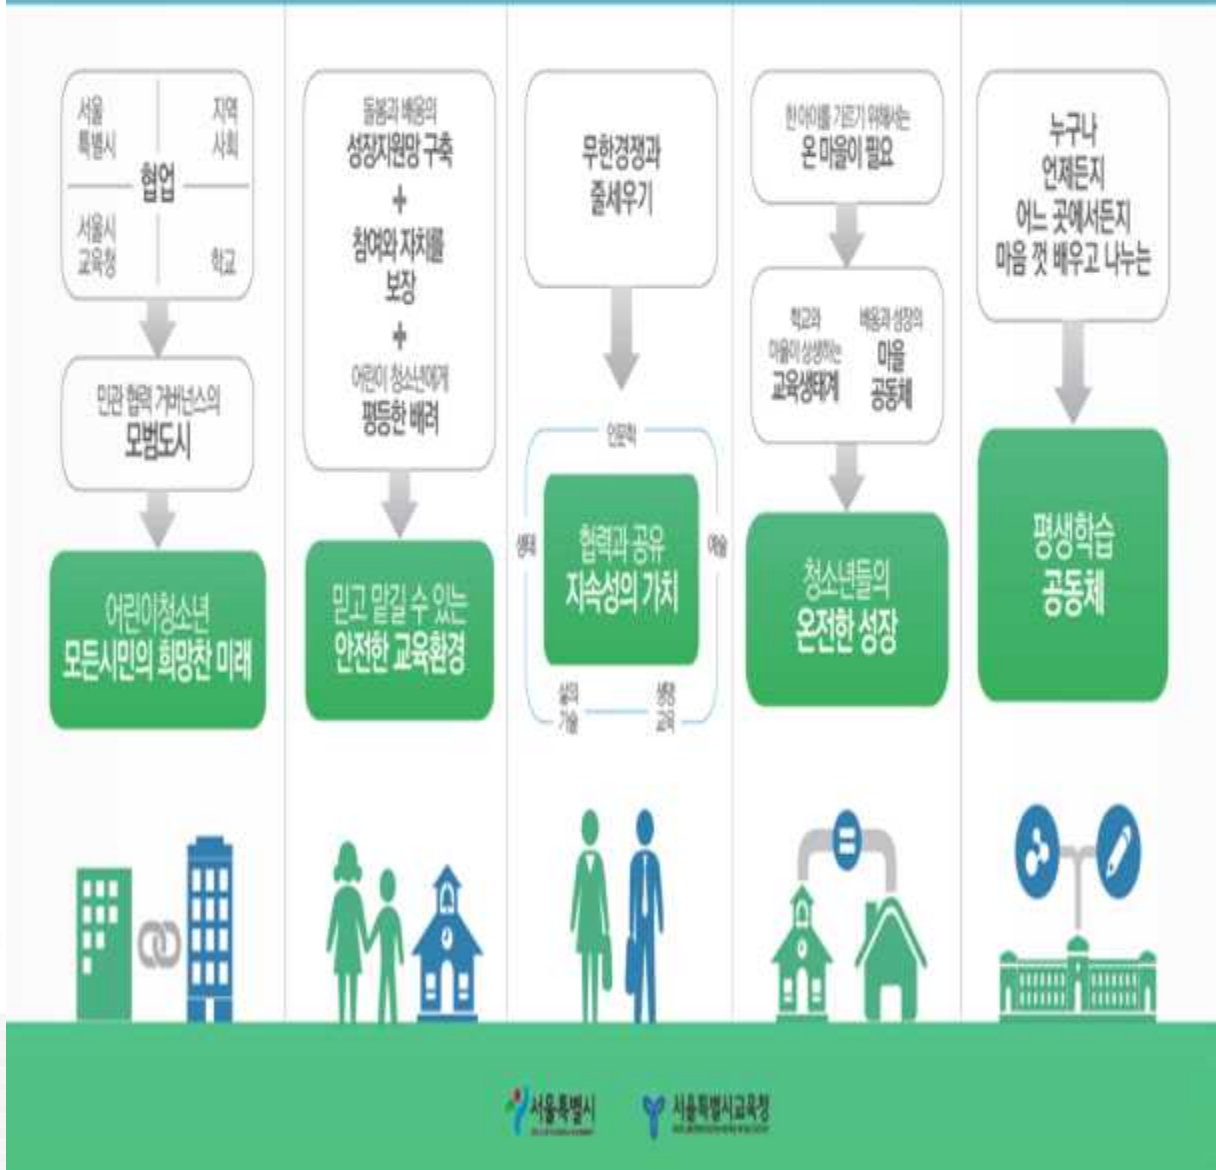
서울특별시

지역사회

협업

서울시교육청

학교

민관 협력 거버넌스의 모범도시

어린이청소년 모든시민의 희망찬 미래

돌봄과 배움의 성장지원망 구축
+
참여와 자치를 보장
+
어린이 청소년에게 평등한 배려

믿고 맡길 수 있는 안전한 교육환경

무한경쟁과 줄세우기

인문학

생태

예술

협력과 공유 지속성의 가치

삶의 기술

생활교육

한 아이를 기르기 위해서는 온 마을이 필요

학교와 마을이 상생하는 교육생태계

배움과 성장의 마을 공동체

청소년들의 온전한 성장

누구나 언제든지 어느 곳에서든지 마음 껏 배우고 나누는

평생학습 공동체

서울특별시

서울특별시교육청